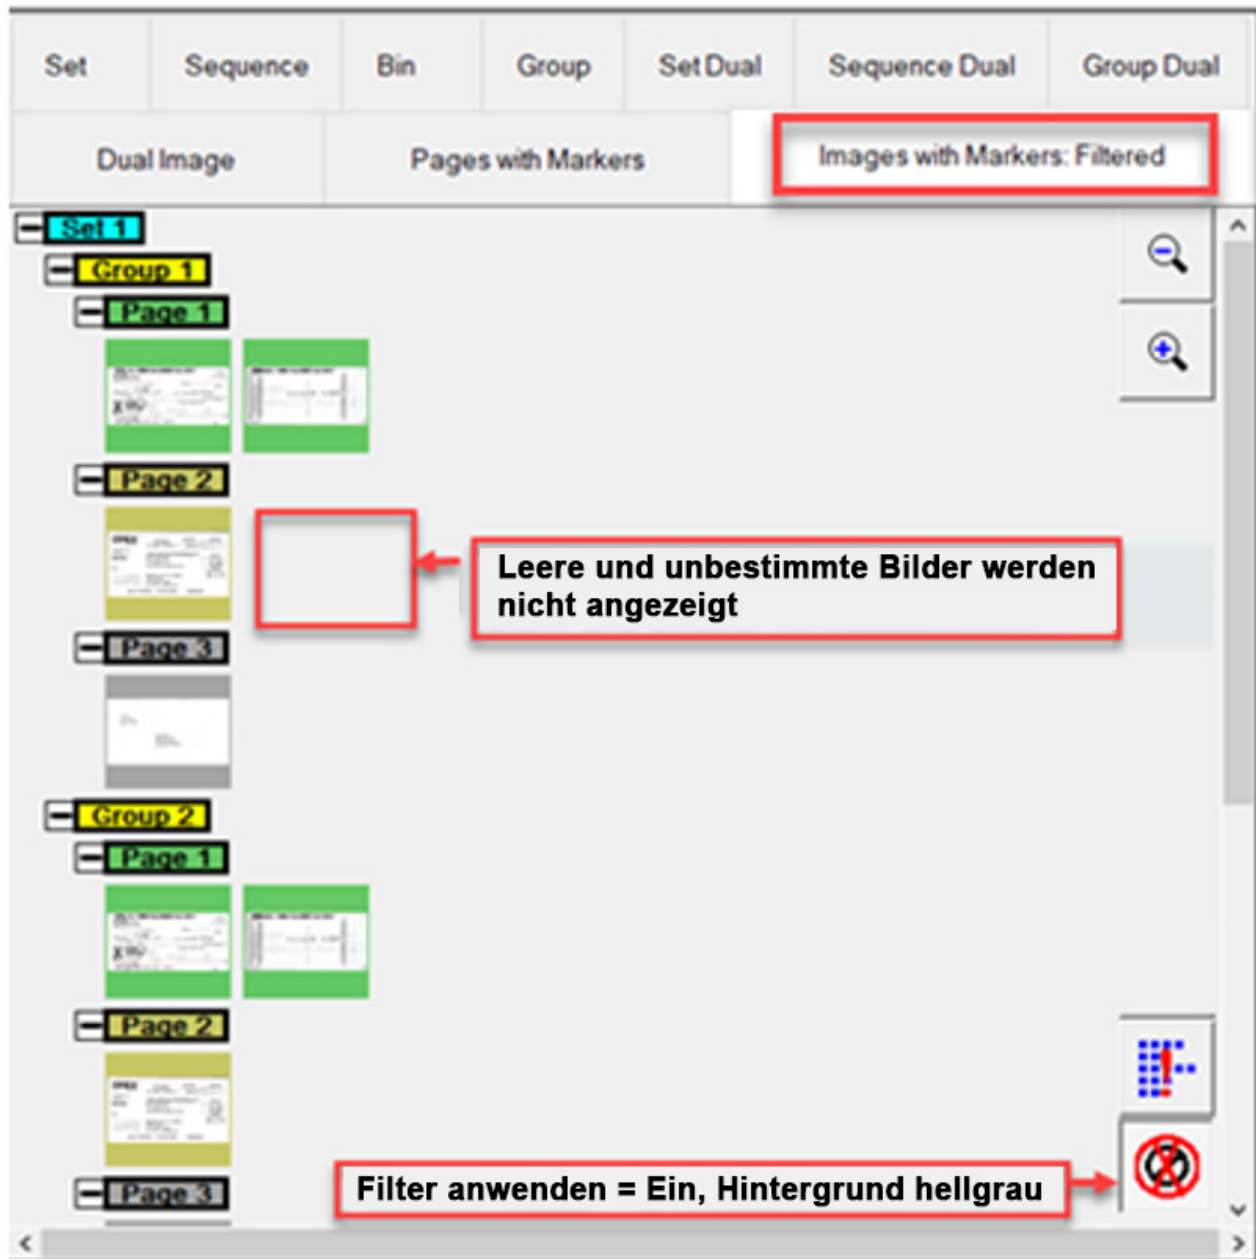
Set | Sequence | Bin | Group | Set Dual | Sequence Dual | Group Dual

Dual Image | Pages with Markers | Images with Markers: Filtered

Set 1
Group 1
Page 1
Page 2
Leere und unbestimmte Bilder werden nicht angezeigt
Page 3
Group 2
Page 1
Page 2
Page 3
Filter anwenden = Ein, Hintergrund hellgrau